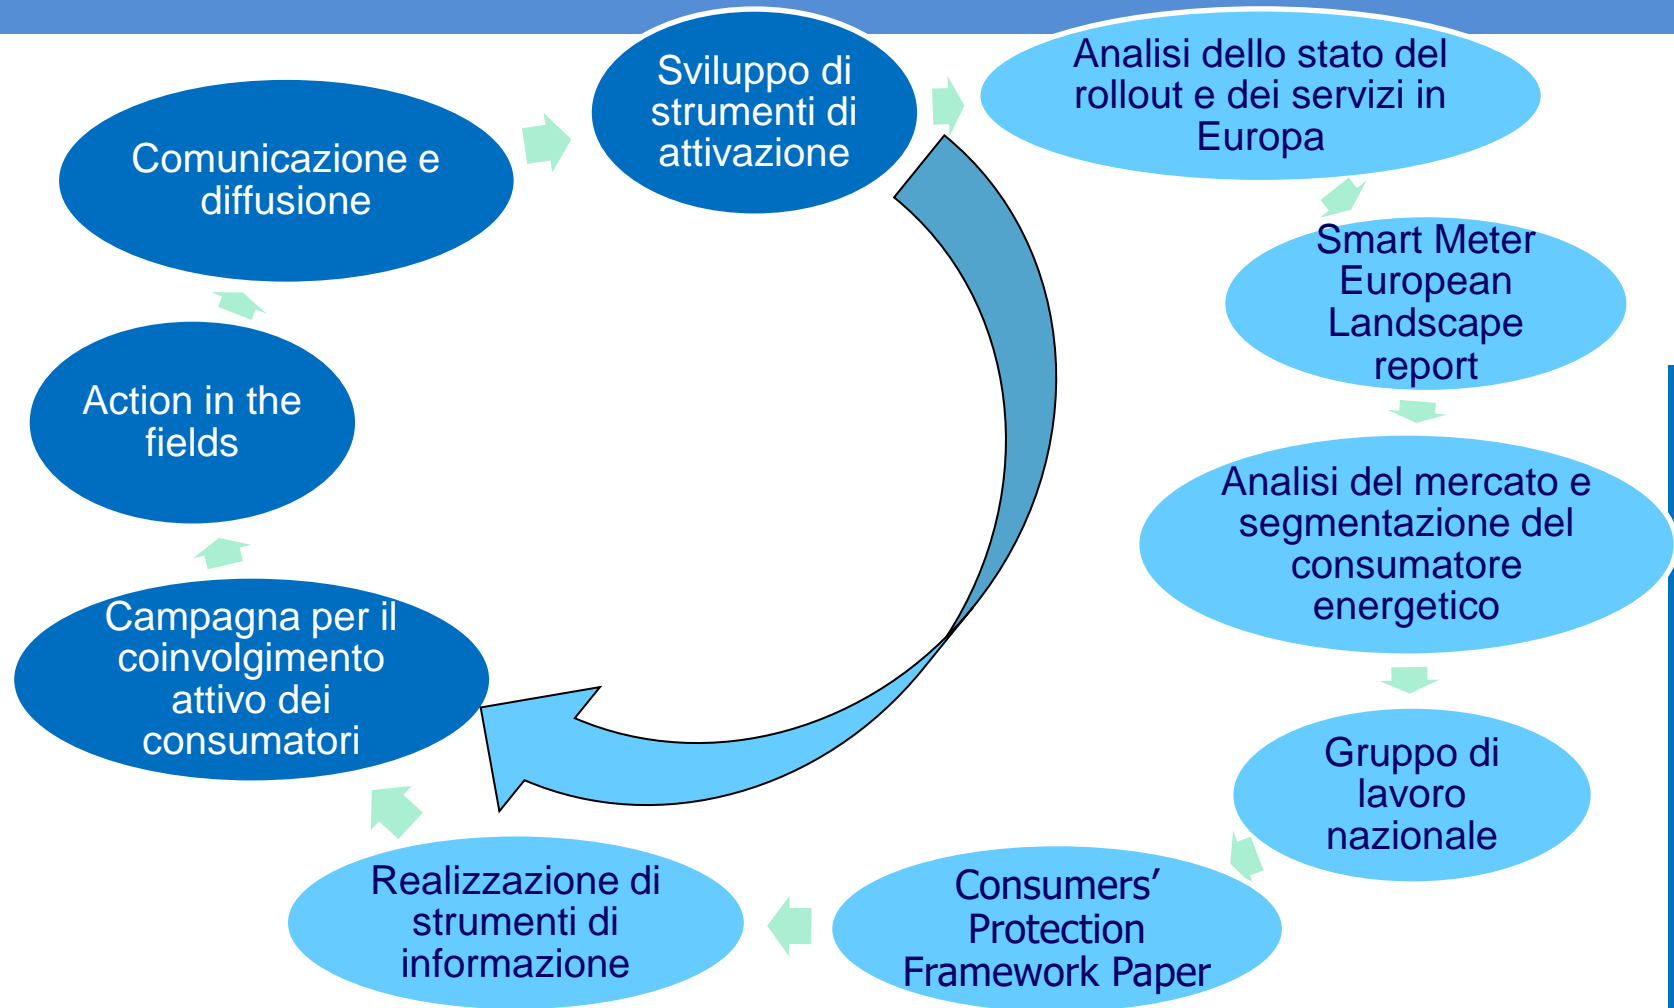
Sviluppo di strumenti di attivazione

Analisi dello stato del rollout e dei servizi in Europa

Smart Meter European Landscape report

Analisi del mercato e segmentazione del consumatore energetico

Gruppo di lavoro nazionale

Consumers’ Protection Framework Paper

Realizzazione di strumenti di informazione

Campagna per il coinvolgimento attivo dei consumatori

Action in the fields

Comunicazione e diffusione